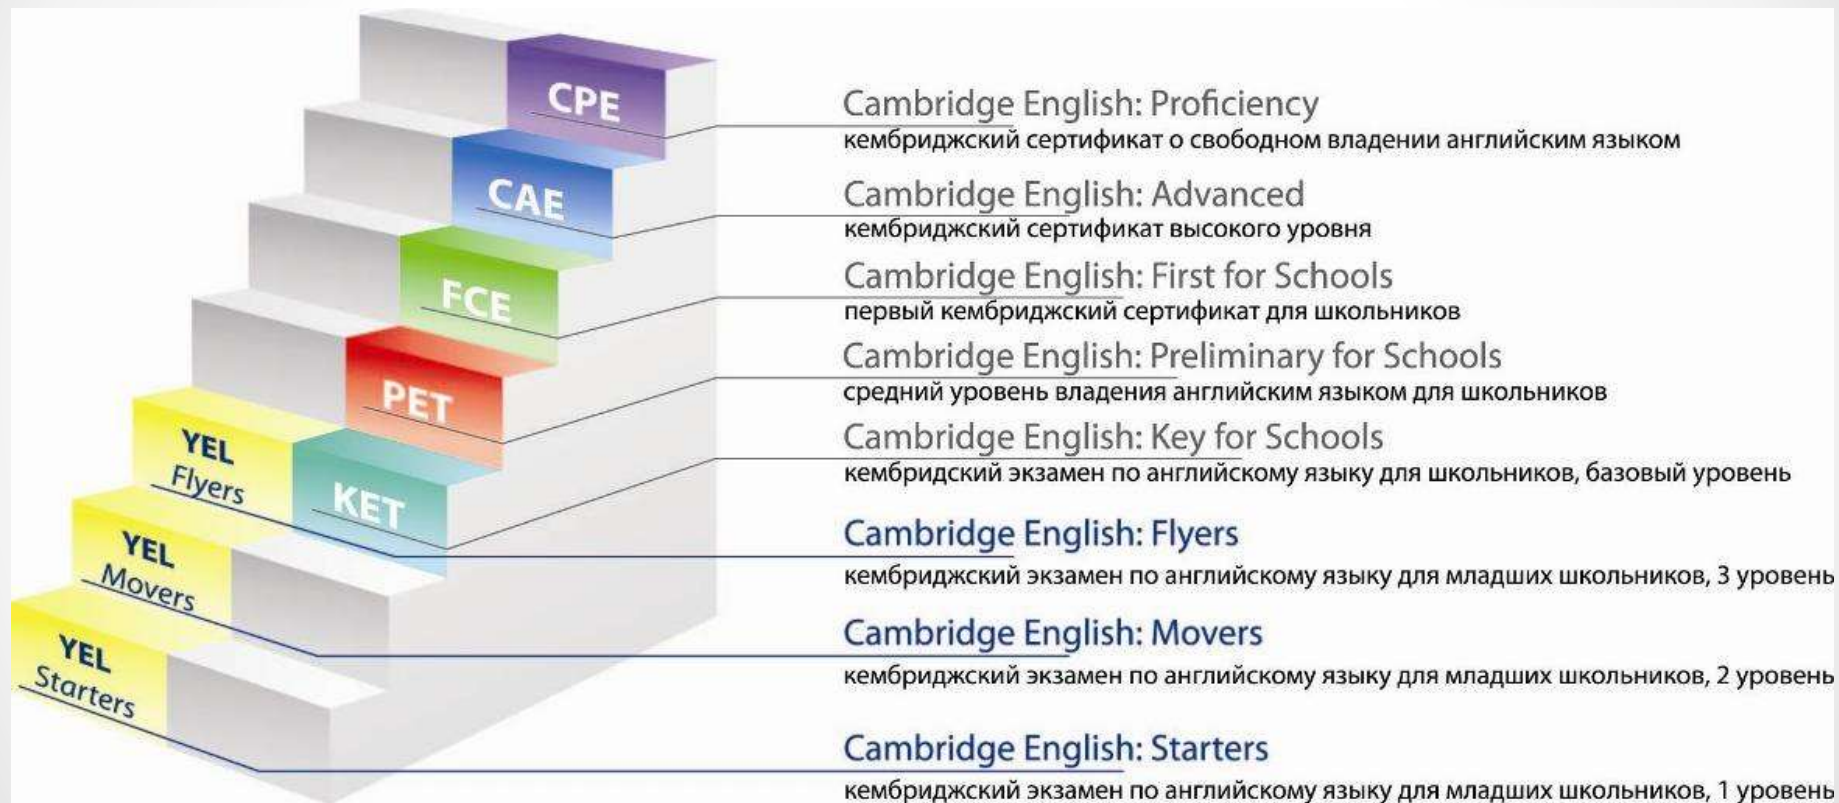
CPE

CAE

FCE

PET

YEL Flyers

KET

YEL Movers

YEL Starters

Cambridge English: Proficiency
кембриджский сертификат о свободном владении английским языком

Cambridge English: Advanced
кембриджский сертификат высокого уровня

Cambridge English: First for Schools
первый кембриджский сертификат для школьников

Cambridge English: Preliminary for Schools
средний уровень владения английским языком для школьников

Cambridge English: Key for Schools
кембридский экзамен по английскому языку для школьников, базовый уровень

Cambridge English: Flyers
кембриджский экзамен по английскому языку для младших школьников, 3 уровень

Cambridge English: Movers
кембриджский экзамен по английскому языку для младших школьников, 2 уровень

Cambridge English: Starters
кембриджский экзамен по английскому языку для младших школьников, 1 уровень